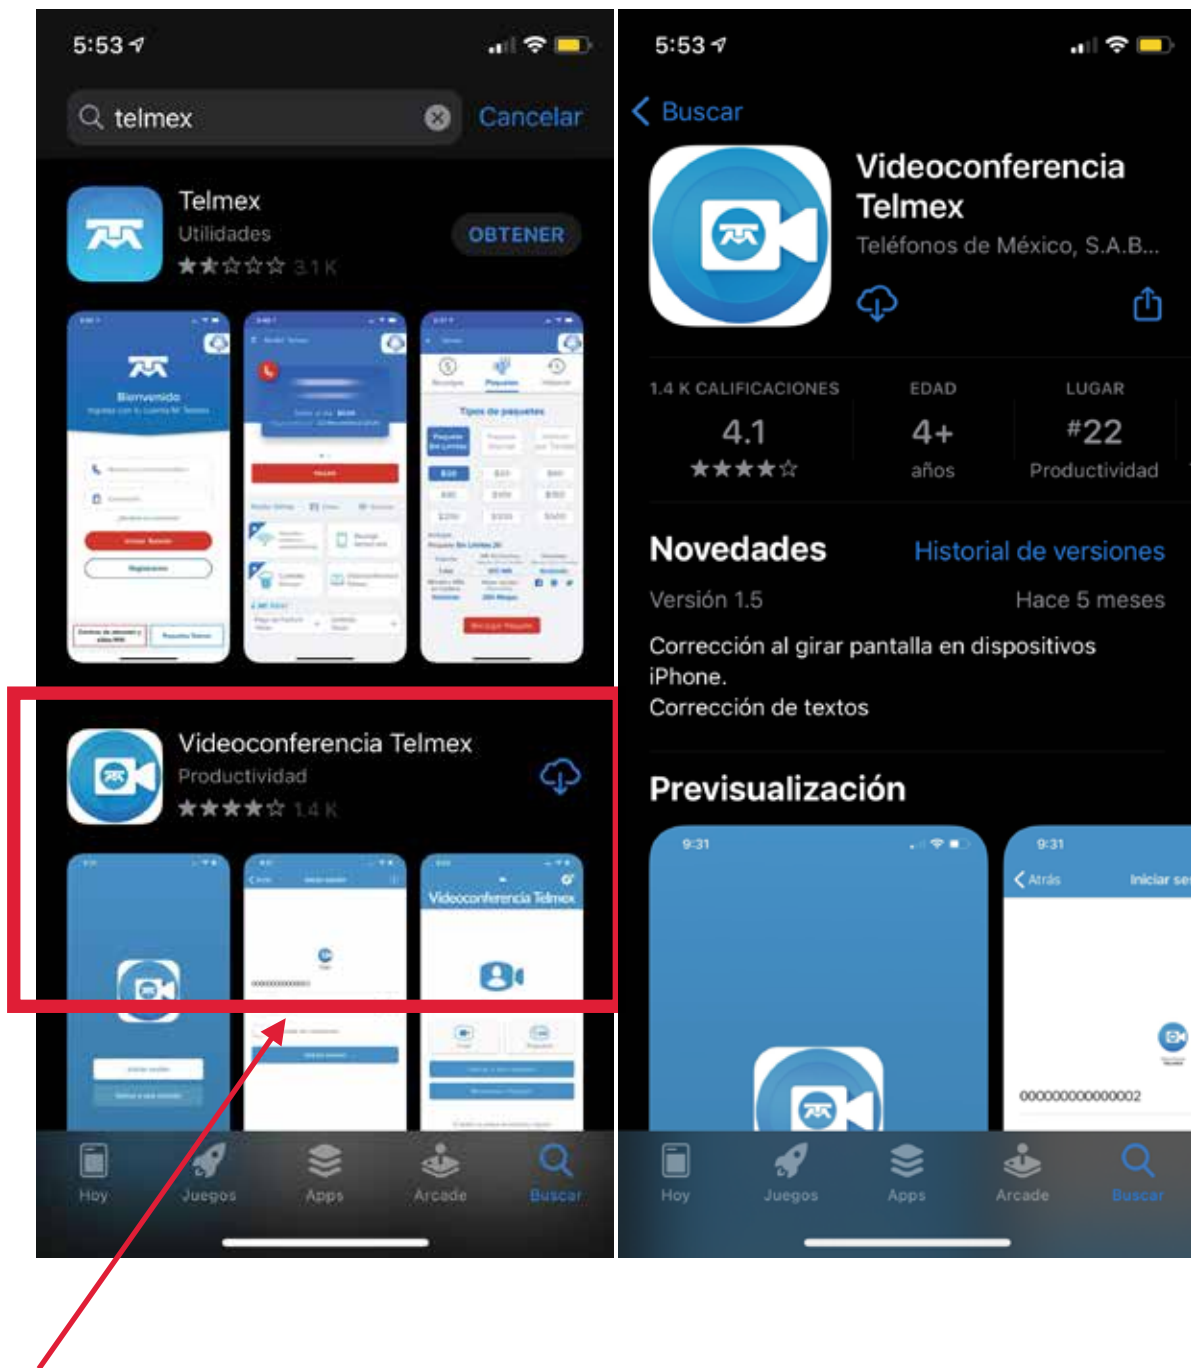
5:53

telmex

Cancelar

Telmex
Utilidades
★★☆☆☆ 3.1 K

OBTENER

Bienvenido

Tipos de paquetes

Videoconferencia Telmex
Productividad
★★★★☆ 1.4 K

Videoconferencia Telmex

Hoy Juegos Apps Arcade Buscar

5:53

Buscar

Videoconferencia Telmex
Teléfonos de México, S.A.B...

| 1.4 K CALIFICACIONES | EDAD | LUGAR |
|---|---|---|
| 4.1 | 4+ | #22 |
| ★★★★☆ | años | Productividad |

Novedades
Historial de versiones

Versión 1.5
Hace 5 meses

Corrección al girar pantalla en dispositivos iPhone.
Corrección de textos

Previsualización

9:31

9:31
Atrás
Iniciar se

000000000000002

Hoy Juegos Apps Arcade Buscar